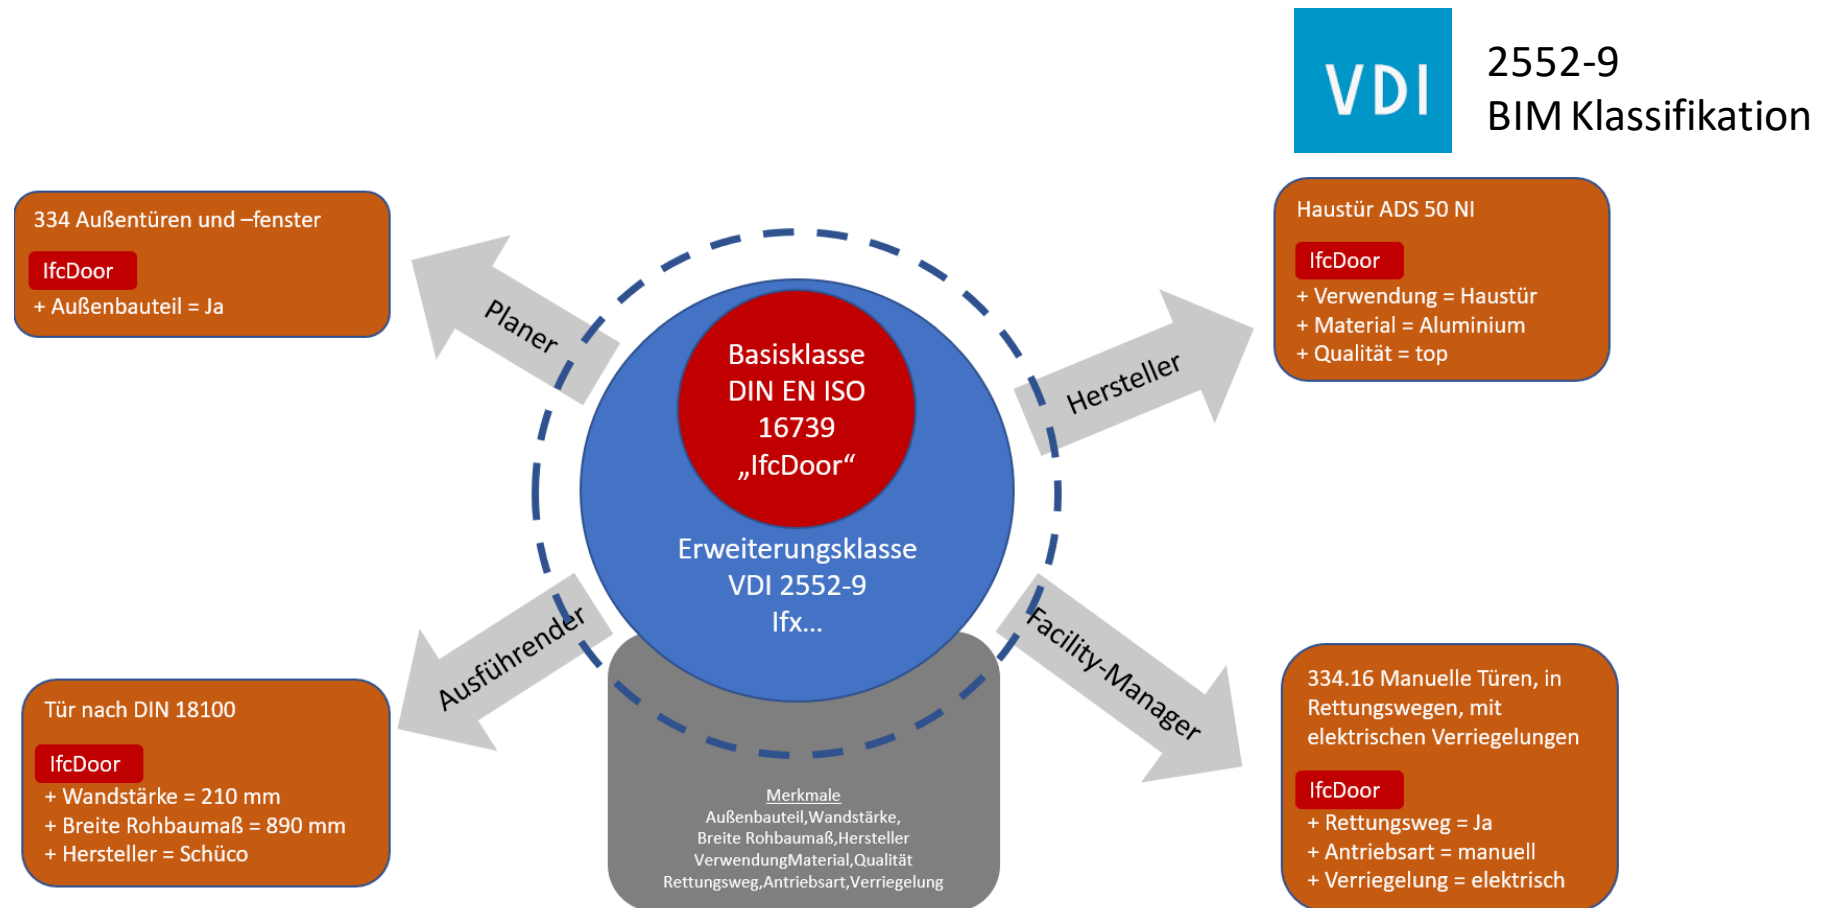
VDI

2552-9
BIM Klassifikation

334 Außentüren und –fenster

IfcDoor

+ Außenbauteil = Ja

Planer

Basisklasse
DIN EN ISO
16739
„IfcDoor“

Erweiterungsklasse
VDI 2552-9
Ifx...

Hersteller

Haustür ADS 50 NI

IfcDoor

+ Verwendung = Haustür
+ Material = Aluminium
+ Qualität = top

Ausführender

Tür nach DIN 18100

IfcDoor

+ Wandstärke = 210 mm
+ Breite Rohbaumaß = 890 mm
+ Hersteller = Schüco

Merkmale
Außenbauteil,Wandstärke,
Breite Rohbaumaß,Hersteller
VerwendungMaterial,Qualität
Rettungsweg,Antriebsart,Verriegelung

Facility-Manager

334.16 Manuelle Türen, in Rettungswegen, mit elektrischen Verriegelungen

IfcDoor

+ Rettungsweg = Ja
+ Antriebsart = manuell
+ Verriegelung = elektrisch